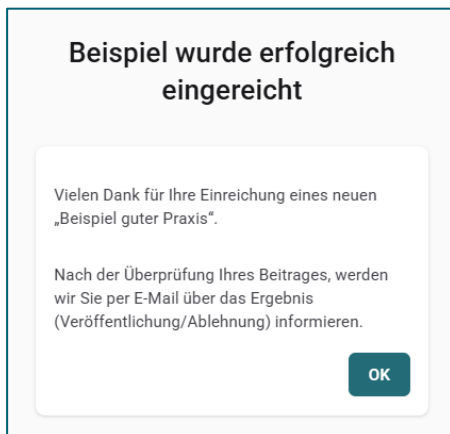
Beispiel wurde erfolgreich eingereicht

Vielen Dank für Ihre Einreichung eines neuen „Beispiel guter Praxis“.

Nach der Überprüfung Ihres Beitrages, werden wir Sie per E-Mail über das Ergebnis (Veröffentlichung/Ablehnung) informieren.

OK